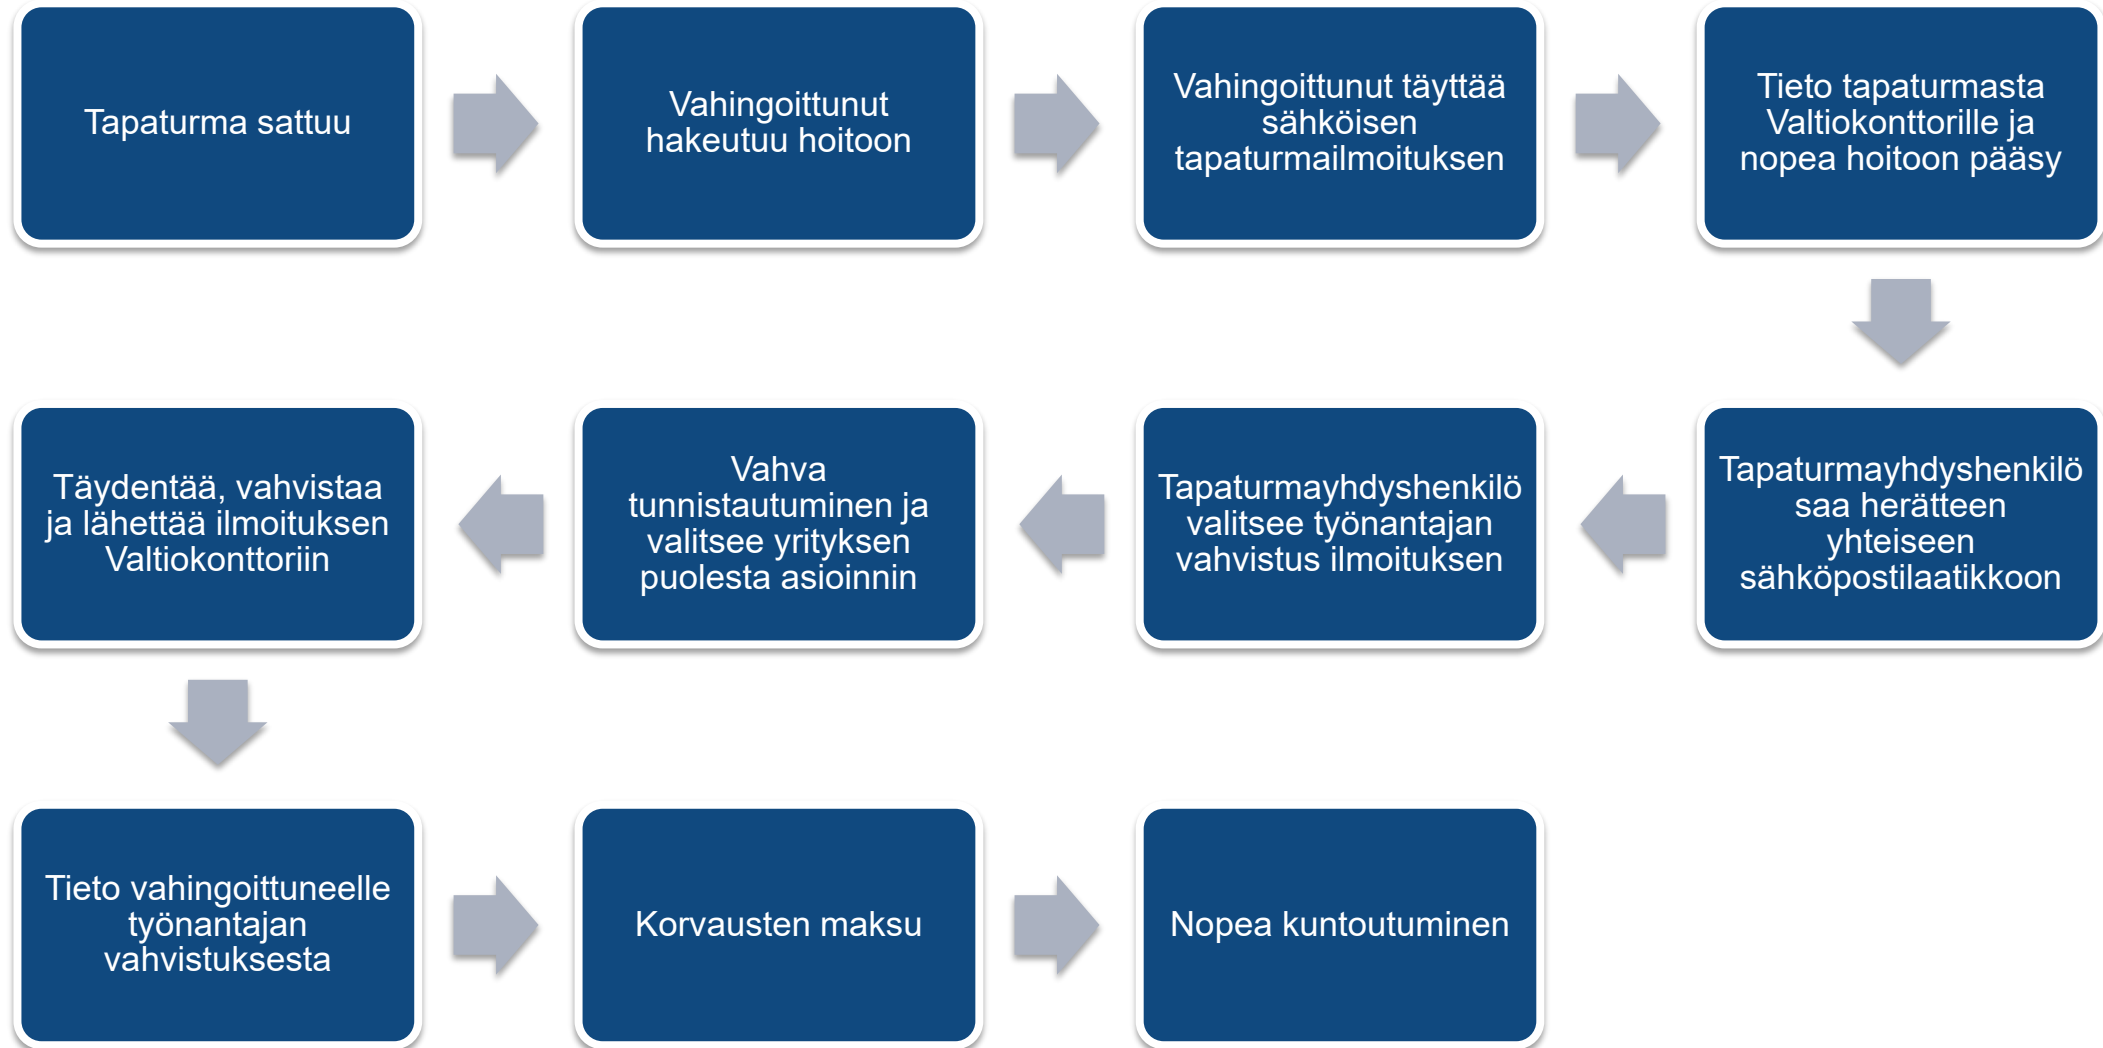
Tapaturma sattuu

Vahingoittunut hakeutuu hoitoon

Vahingoittunut täyttää sähköisen tapaturmailmoituksen

Tieto tapaturmasta Valtiokonttorille ja nopea hoitoon pääsy

Tapaturmayhdyshenkilö saa herätteen yhteiseen sähköpostilaatikkoon

Tapaturmayhdyshenkilö valitsee työnantajan vahvistus ilmoituksen

Vahva tunnistautuminen ja valitsee yrityksen puolesta asioinnin

Täydentää, vahvistaa ja lähettää ilmoituksen Valtiokonttoriin

Tieto vahingoittuneelle työnantajan vahvistuksesta

Korvausten maksu

Nopea kuntoutuminen